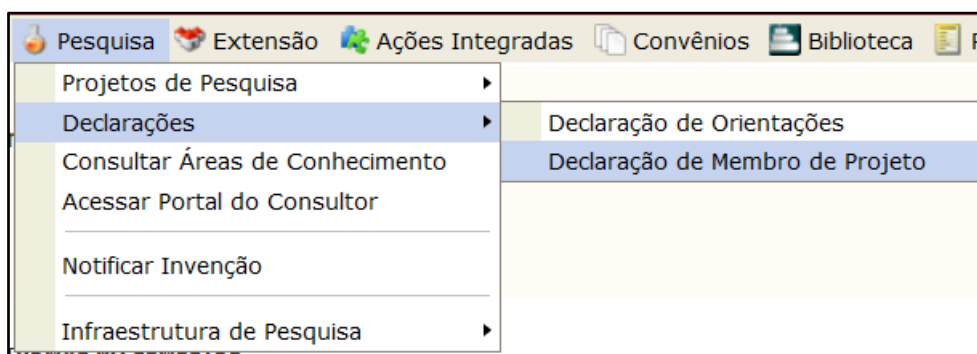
Pesquisa Extensão Ações Integradas Convênios Biblioteca

Projetos de Pesquisa
Declarações
Consultar Áreas de Conhecimento
Acessar Portal do Consultor
Notificar Invenção
Infraestrutura de Pesquisa

Declaração de Orientações
Declaração de Membro de Projeto